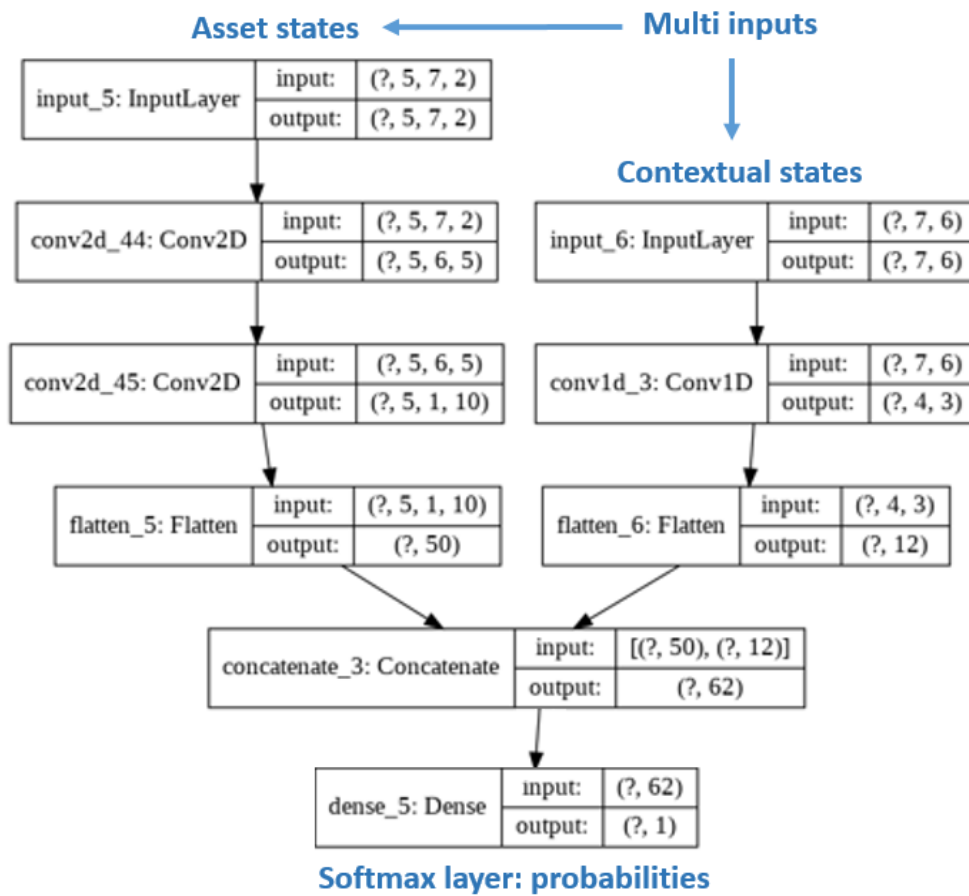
Asset states

Multi inputs

| input_5: InputLayer | input: | (?, 5, 7, 2) |
|---|---|---|
| | output: | (?, 5, 7, 2) |

Contextual states

| conv2d_44: Conv2D | input: | (?, 5, 7, 2) |
|---|---|---|
| | output: | (?, 5, 6, 5) |

| input_6: InputLayer | input: | (?, 7, 6) |
|---|---|---|
| | output: | (?, 7, 6) |

| conv2d_45: Conv2D | input: | (?, 5, 6, 5) |
|---|---|---|
| | output: | (?, 5, 1, 10) |

| conv1d_3: Conv1D | input: | (?, 7, 6) |
|---|---|---|
| | output: | (?, 4, 3) |

| flatten_5: Flatten | input: | (?, 5, 1, 10) |
|---|---|---|
| | output: | (?, 50) |

| flatten_6: Flatten | input: | (?, 4, 3) |
|---|---|---|
| | output: | (?, 12) |

| concatenate_3: Concatenate | input: | [(?, 50), (?, 12)] |
|---|---|---|
| | output: | (?, 62) |

| dense_5: Dense | input: | (?, 62) |
|---|---|---|
| | output: | (?, 1) |

Softmax layer: probabilities